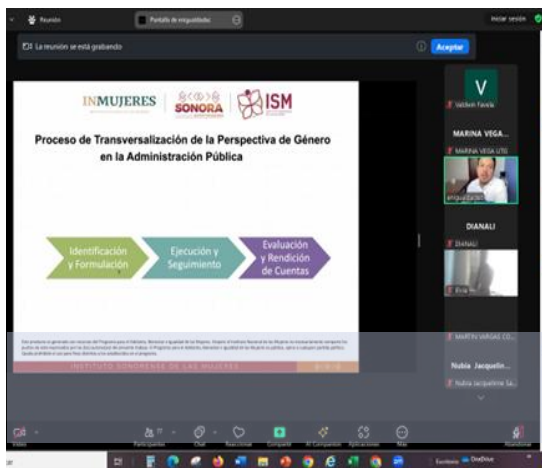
Reunión
Pantalla de enigualdadsc
Iniciar sesión
La reunión se está grabando
Aceptar
INMUJERES
SONORA
ISM
Proceso de Transversalización de la Perspectiva de Género en la Administración Pública
Identificación y Formulación
Ejecución y Seguimiento
Evaluación y Rendición de Cuentas
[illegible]
INSTITUTO SONORENSE DE LAS MUJERES
V
Valdivm Favela
MARINA VEGA...
MARINA VEGA UTE
enigualdadsc
DIANALI
DIANALI
Elvia
MARTIN VARGAS CO...
Nubia Jacquelin...
Nubia Jacqueline Sa...
Participantes
Chat
Reacciones
Compartir
AI Companion
Aplicaciones
Más
Escritorio
OneDrive